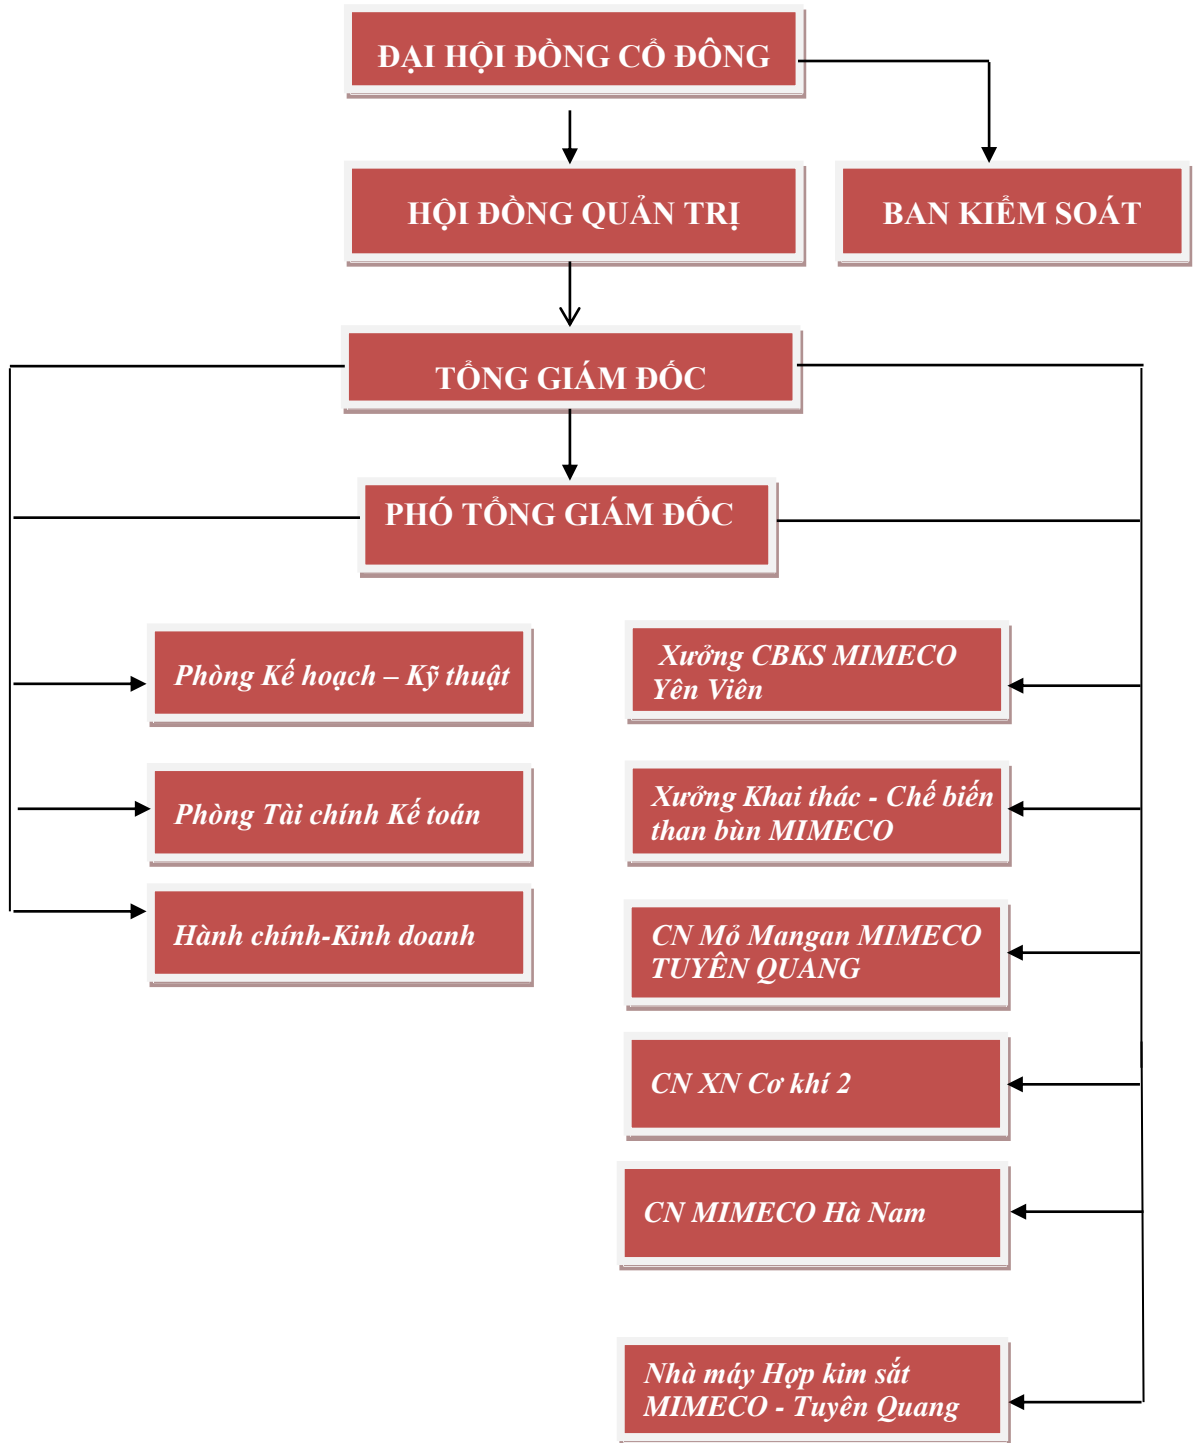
ĐẠI HỘI ĐỒNG CỔ ĐÔNG

HỘI ĐỒNG QUẢN TRỊ

BAN KIỂM SOÁT

TỔNG GIÁM ĐỐC

PHÓ TỔNG GIÁM ĐỐC

Phòng Kế hoạch – Kỹ thuật

Phòng Tài chính Kế toán

Hành chính-Kinh doanh

Xưởng CBKS MIMECO Yên Viên

Xưởng Khai thác - Chế biến than bùn MIMECO

CN Mỏ Mangan MIMECO TUYÊN QUANG

CN XN Cơ khí 2

CN MIMECO Hà Nam

Nhà máy Hợp kim sắt MIMECO - Tuyên Quang